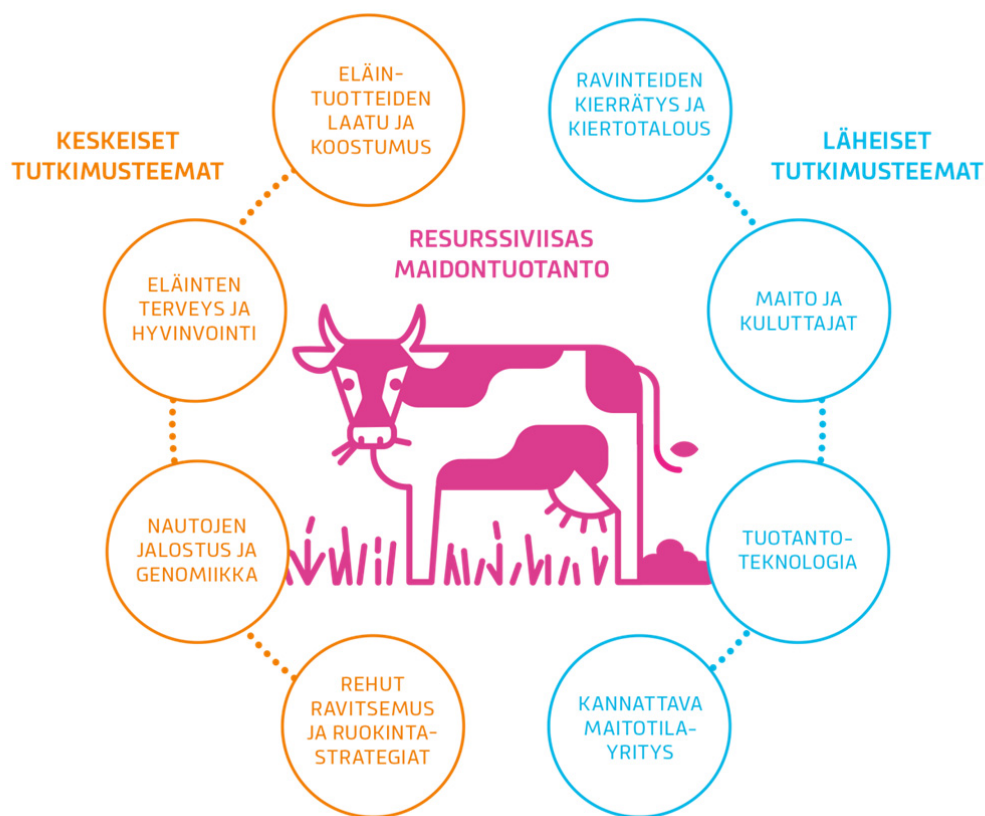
KESKEISET TUTKIMUSTEEMAT

ELÄINTUOTTEIDEN LAATU JA KOOSTUMUS

ELÄINTEN TERVEYS JA HYVINVOINTI

NAUTOJEN JALOSTUS JA GENOMIIKKA

REHUT RAVITSEMUS JA RUOKINTASTRATEGIAT

RESURSSIVIISAS MAIDONTUOTANTO

LÄHEISET TUTKIMUSTEEMAT

RAVINTEIDEN KIERRÄTYS JA KIERTOTALOUS

MAITO JA KULUTTAJAT

TUOTANTOTEKNOLOGIA

KANNATTAVA MAITOTILAYRITYS